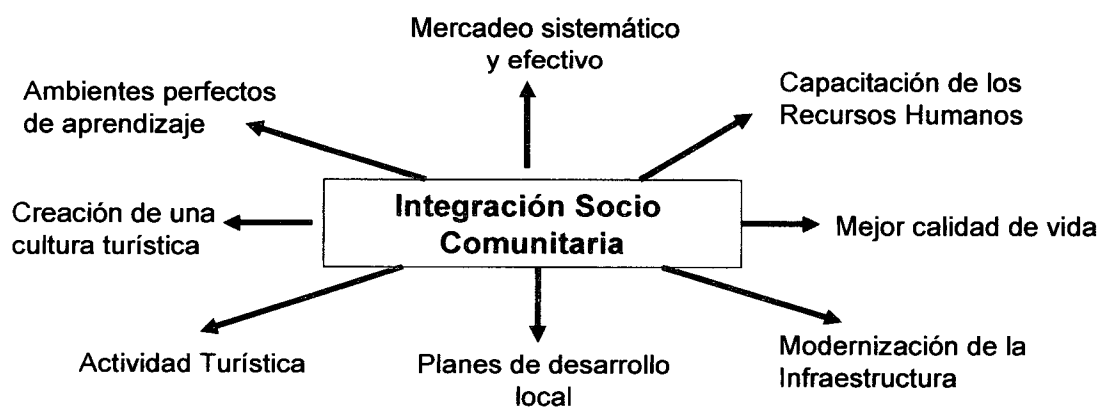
Mercadeo sistemático y efectivo

Ambientes perfectos de aprendizaje

Capacitación de los Recursos Humanos

Creación de una cultura turística

Integración Socio Comunitaria

Mejor calidad de vida

Actividad Turística

Planes de desarrollo local

Modernización de la Infraestructura